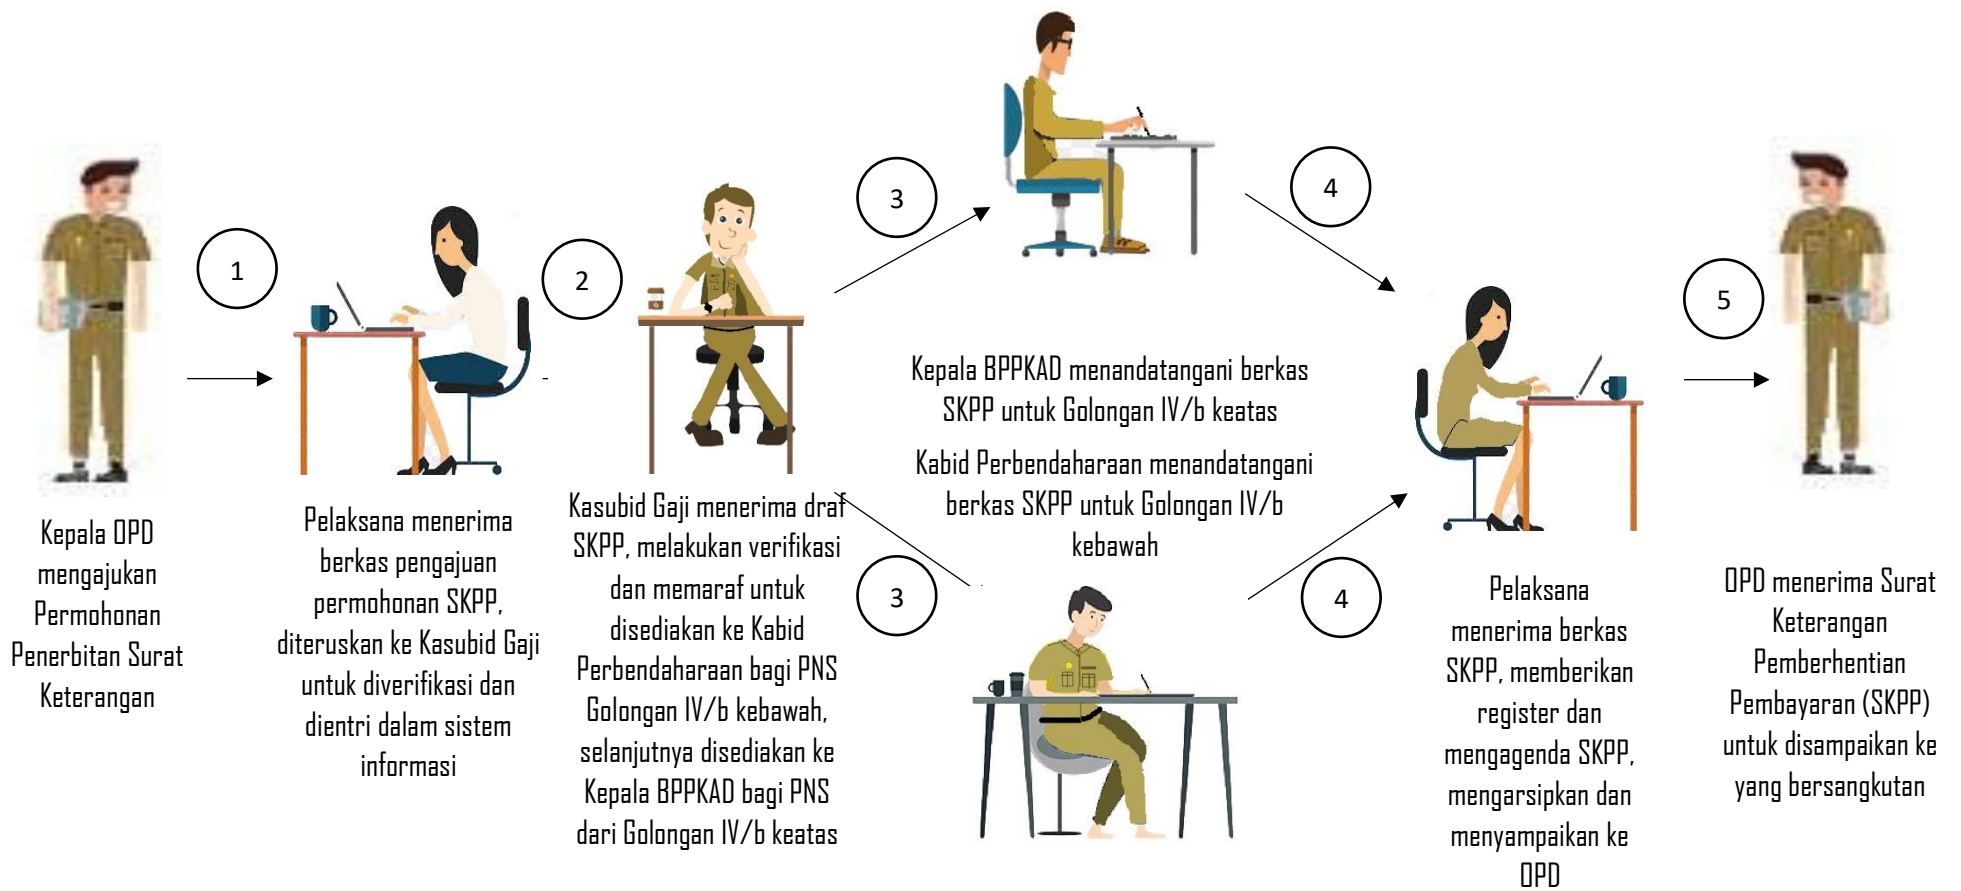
1

2

3

4

5

3

4

Kepala OPD mengajukan Permohonan Penerbitan Surat Keterangan

Pelaksana menerima berkas pengajuan permohonan SKPP, diteruskan ke Kasubid Gaji untuk diverifikasi dan dientri dalam sistem informasi

Kasubid Gaji menerima draf SKPP, melakukan verifikasi dan memaraf untuk disediakan ke Kabid Perbendaharaan bagi PNS Golongan IV/b kebawah, selanjutnya disediakan ke Kepala BPPKAD bagi PNS dari Golongan IV/b keatas

Kepala BPPKAD menandatangani berkas SKPP untuk Golongan IV/b keatas

Kabid Perbendaharaan menandatangani berkas SKPP untuk Golongan IV/b kebawah

Pelaksana menerima berkas SKPP, memberikan register dan mengagenda SKPP, mengarsipkan dan menyampaikan ke OPD

OPD menerima Surat Keterangan Pemberhentian Pembayaran (SKPP) untuk disampaikan ke yang bersangkutan